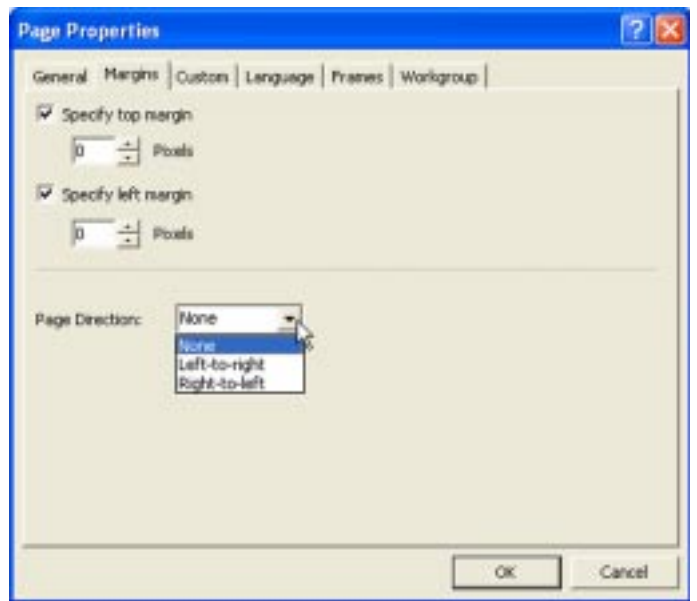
Page Properties

General | Margins | Custom | Language | Frames | Workgroup

Specify top margin

0 Pixels

Specify left margin

0 Pixels

Page Direction: None

None
Left-to-right
Right-to-left

OK | Cancel